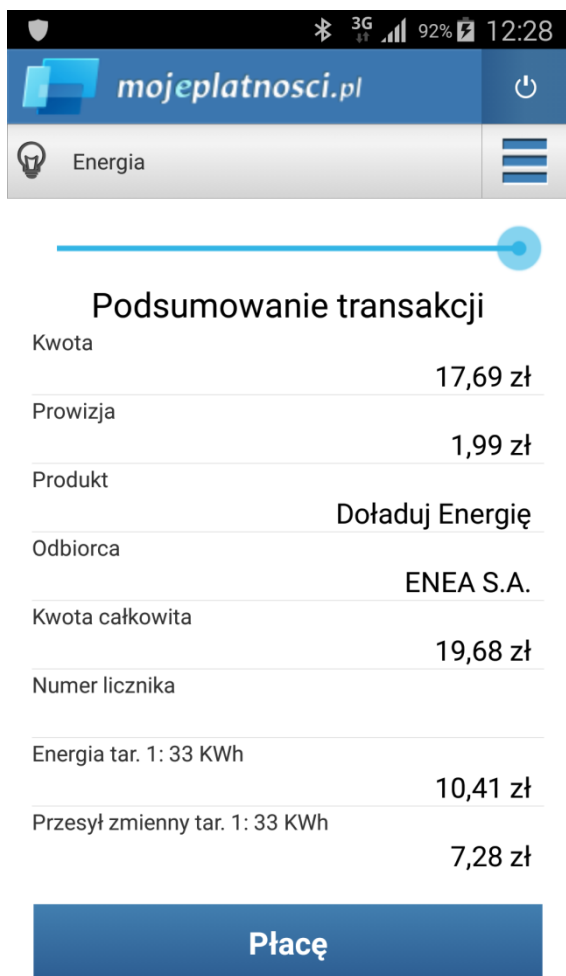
3G 92% 12:28

mojeplatnosci.pl

Energia

Podsumowanie transakcji

Kwota
17,69 zł

Prowizja
1,99 zł

Produkt
Doładuj Energię

Odbiorca
ENEA S.A.

Kwota całkowita
19,68 zł

Numer licznika

Energia tar. 1: 33 KWh
10,41 zł

Przesył zmienny tar. 1: 33 KWh
7,28 zł

Płacę